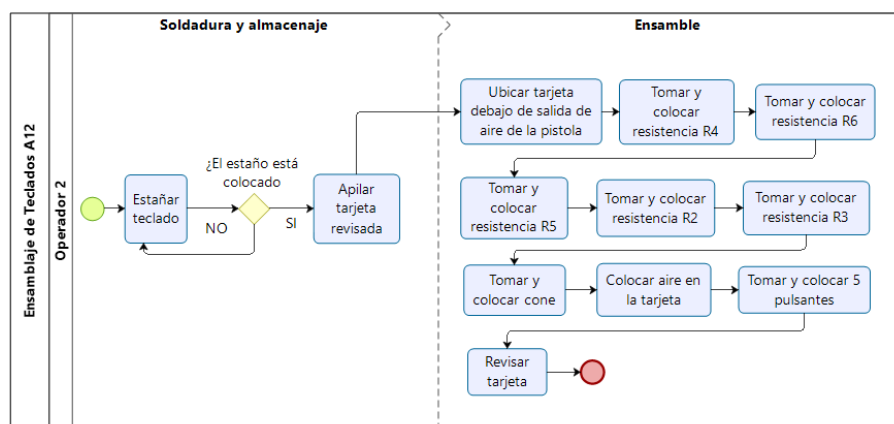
Ensamblaje de Teclados A12

Operador 2

Soldadura y almacenaje

Ensamble

Estañar teclado

¿El estaño está colocado

NO

SI

Apilar tarjeta revisada

Ubicar tarjeta debajo de salida de aire de la pistola

Tomar y colocar resistencia R4

Tomar y colocar resistencia R6

Tomar y colocar resistencia R5

Tomar y colocar resistencia R2

Tomar y colocar resistencia R3

Tomar y colocar cone

Colocar aire en la tarjeta

Tomar y colocar 5 pulsantes

Revisar tarjeta